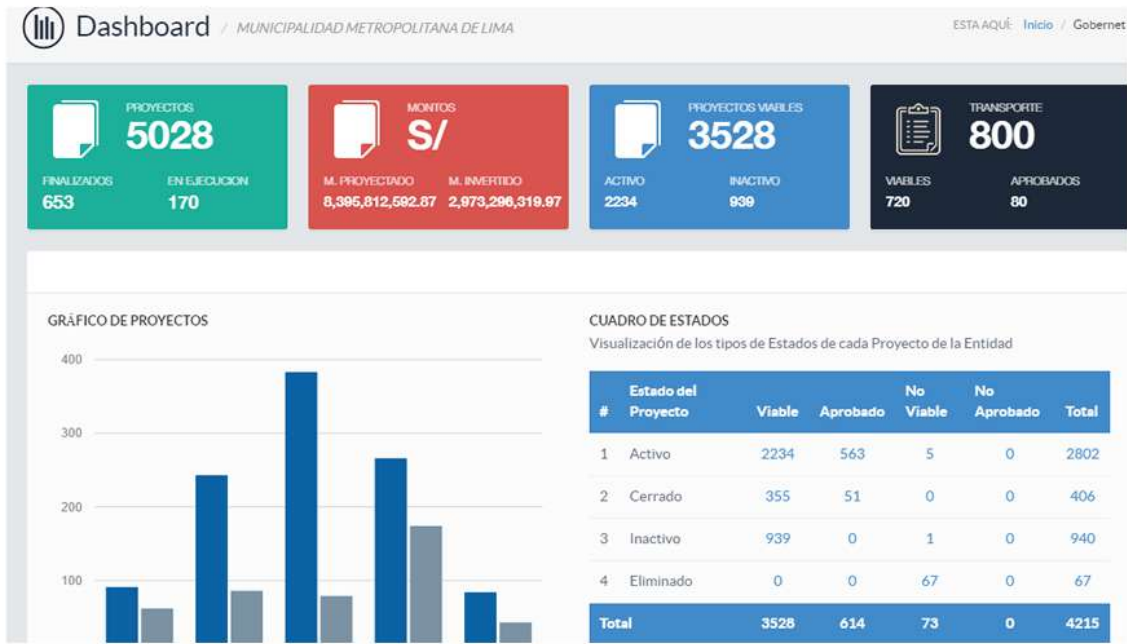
Dashboard / MUNICIPALIDAD METROPOLITANA DE LIMA

ESTA AQUÍ: Inicio / Gobernet

PROYECTOS
5028
FINALIZADOS 653
EN EJECUCION 170

MONTOS
S/
M. PROYECTADO 8,395,812,592.87
M. INVERTIDO 2,973,296,319.97

PROYECTOS VIABLES
3528
ACTIVO 2234
INACTIVO 939

TRANSPORTE
800
VIABLES 720
APROBADOS 80

GRÁFICO DE PROYECTOS

400
300
200
100

CUADRO DE ESTADOS
Visualización de los tipos de Estados de cada Proyecto de la Entidad

| # | Estado del Proyecto | Viable | Aprobado | No Viable | No Aprobado | Total |
|---|---|---|---|---|---|---|
| 1 | Activo | 2234 | 563 | 5 | 0 | 2802 |
| 2 | Cerrado | 355 | 51 | 0 | 0 | 406 |
| 3 | Inactivo | 939 | 0 | 1 | 0 | 940 |
| 4 | Eliminado | 0 | 0 | 67 | 0 | 67 |
| Total | | 3528 | 614 | 73 | 0 | 4215 |